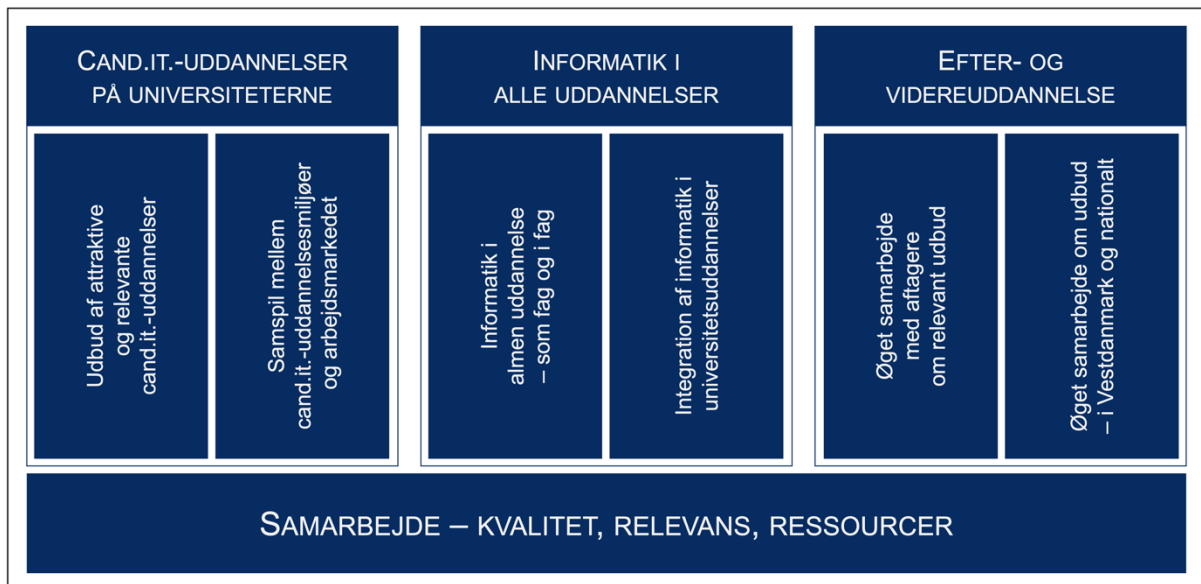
CAND.IT.-UDDANNELSER PÅ UNIVERSITETERNE

Udbud af attraktive og relevante cand.it.-uddannelser

Samspil mellem cand.it.-uddannelsesmiljøer og arbejdsmarkedet

INFORMATIK I ALLE UDDANNELSER

Informatik i almen uddannelse – som fag og i fag

Integration af informatik i universitetsuddannelser

EFTER- OG VIDEREUDDANNELSE

Øget samarbejde med aftagere om relevant udbud

Øget samarbejde om udbud – i Vestdanmark og nationalt

SAMARBEJDE – KVALITET, RELEVANS, RESSOURCER